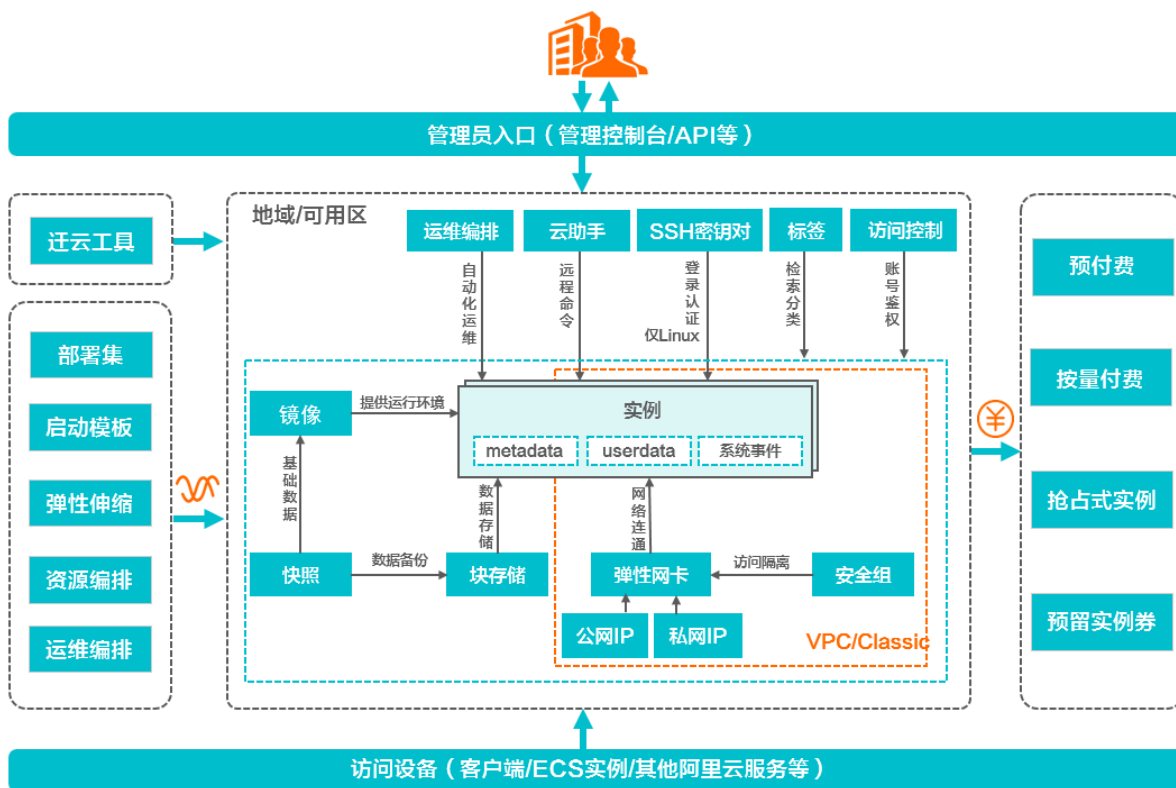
管理员入口（管理控制台/API等）

迁云工具

部署集

启动模板

弹性伸缩

资源编排

运维编排

地域/可用区

运维编排

云助手

SSH密钥对

标签

访问控制

自动化运维

远程命令

登录认证仅Linux

检索分类

账号鉴权

镜像

提供运行环境

实例

metadata

userdata

系统事件

基础数据

数据存储

网络连通

快照

数据备份

块存储

弹性网卡

访问隔离

安全组

公网IP

私网IP

VPC/Classic

¥

预付费

按量付费

抢占式实例

预留实例券

访问设备（客户端/ECS实例/其他阿里云服务等）